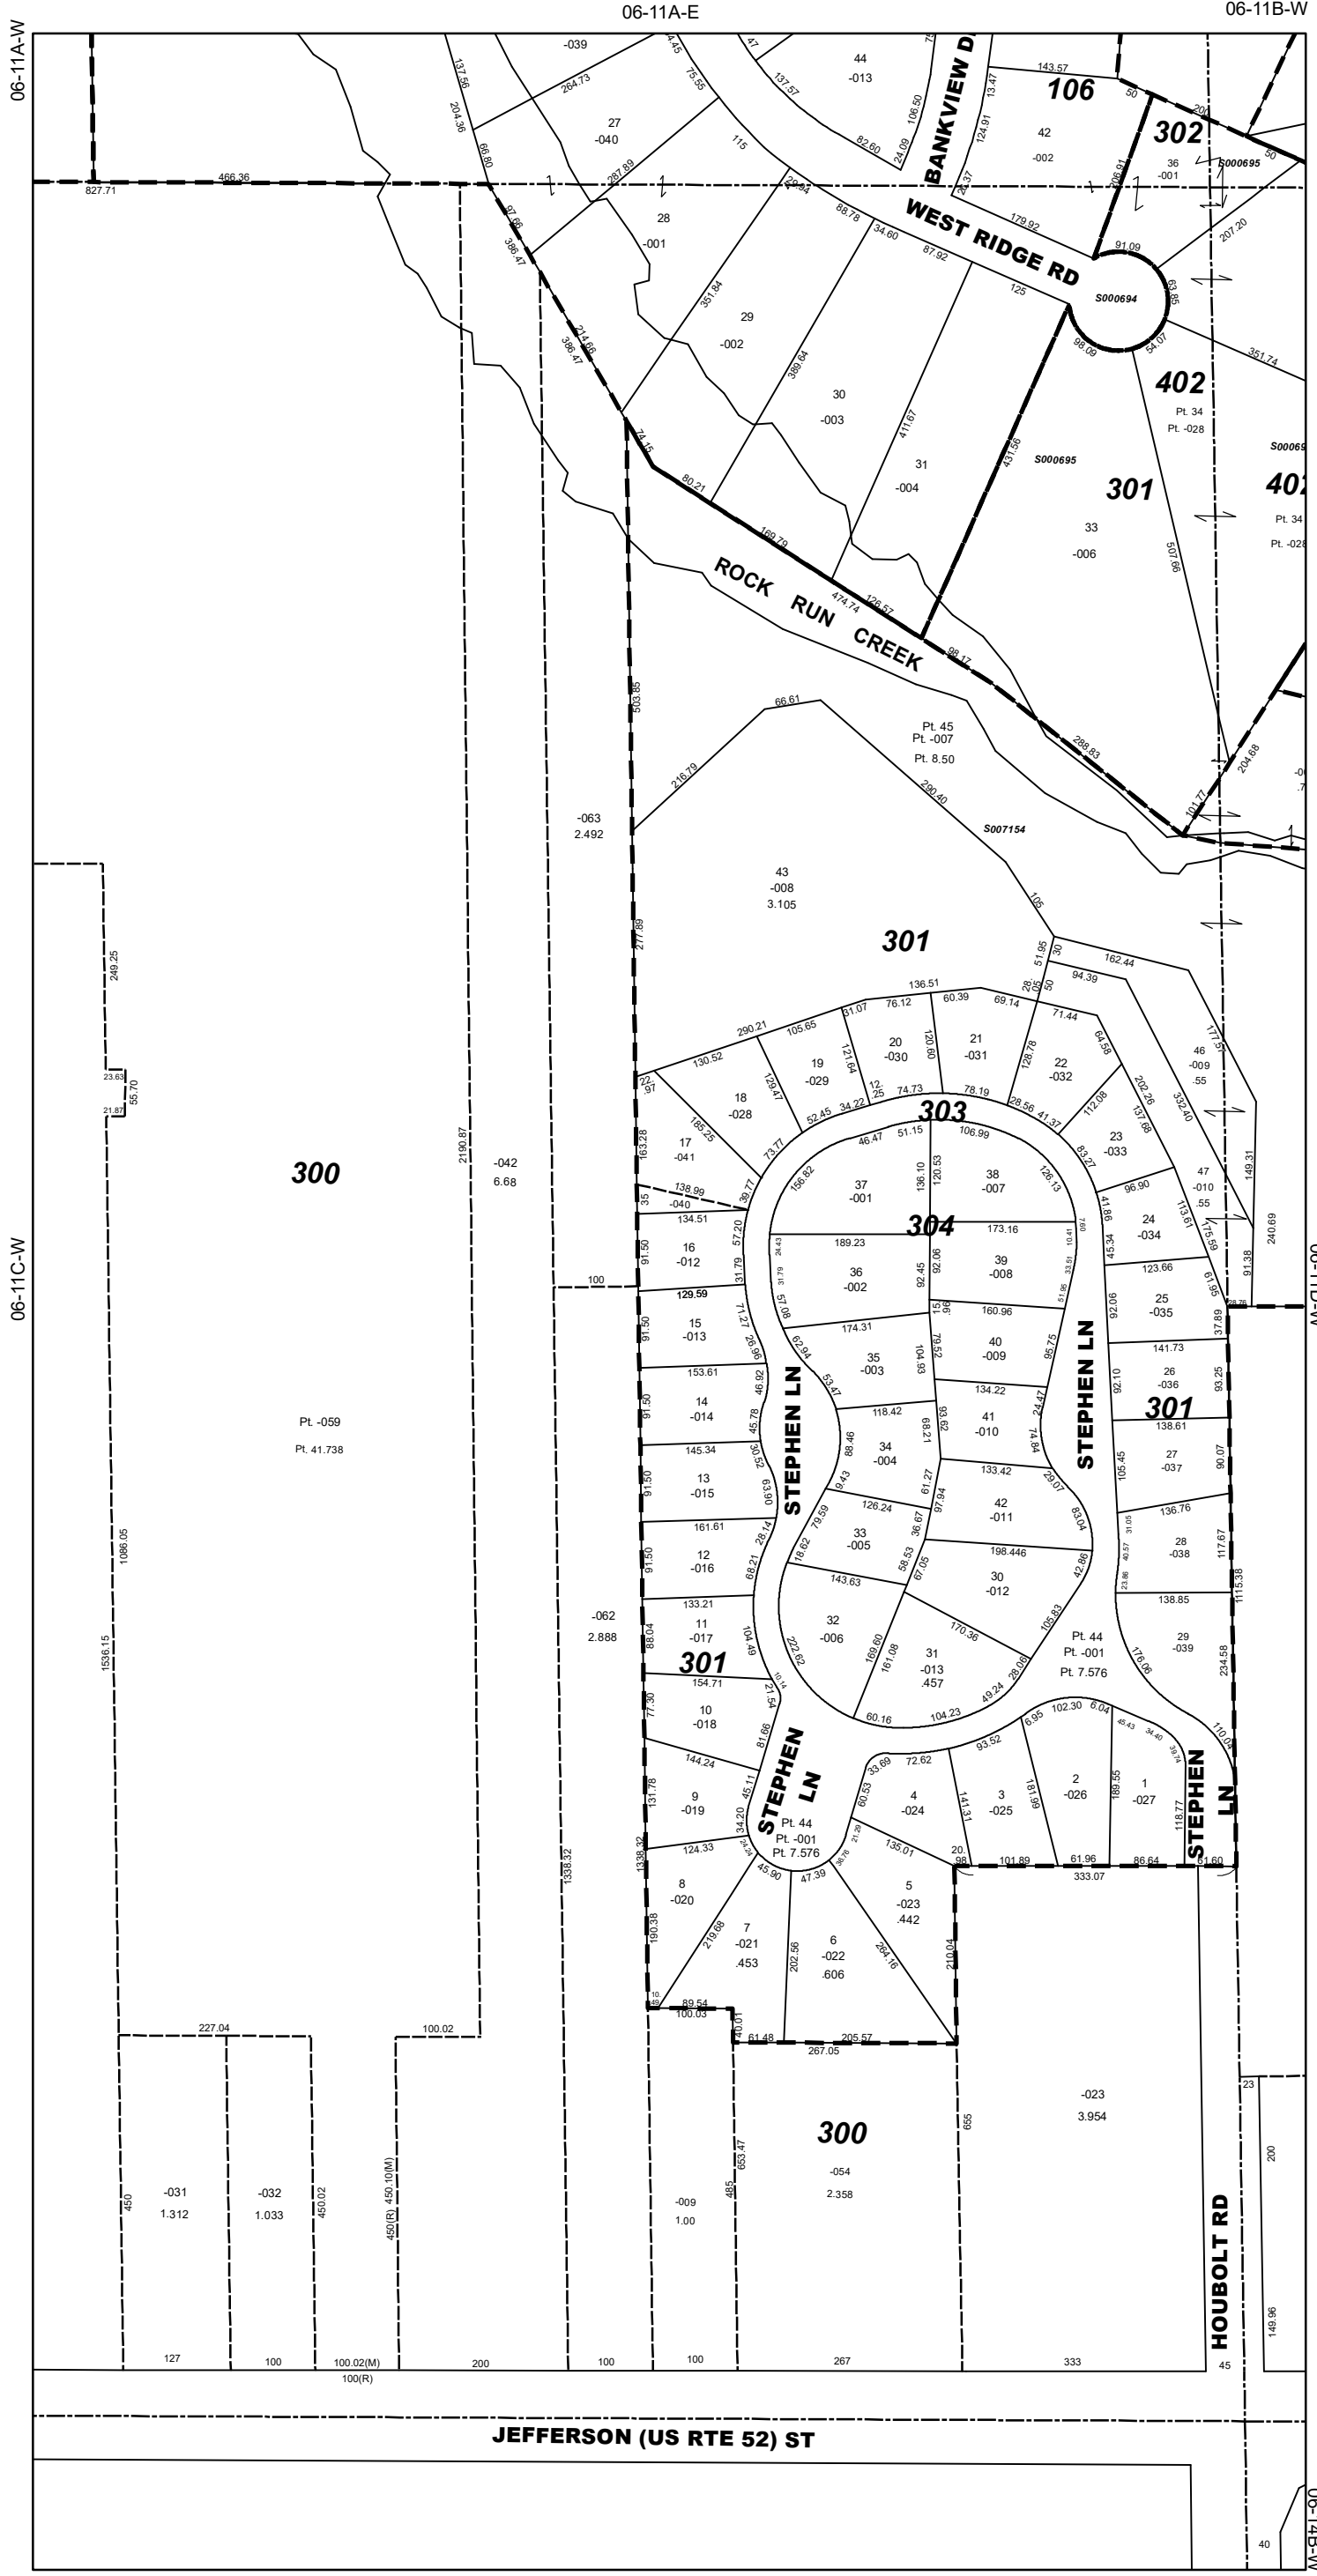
06-11A-E
06-11B-W
06-11A-W
06-11C-W

-039
44
-013
BANKVIEW D
143.57
106
302
27
-040
42
-002
36
-001
S000695
466.36
827.71
28
-001
WEST RIDGE RD
29
-002
S000694
30
-003
402
Pt. 34
Pt. -028
31
-004
S000695
301
402
33
-006
Pt. 34
Pt. -028
ROCK RUN CREEK
Pt. 45
Pt. -007
Pt. 8.50
S007154
-063
2.492
43
-008
3.105
301
20
-030
21
-031
22
-032
19
-029
18
-028
46
-009
.55
303
17
-041
23
-033
37
-001
38
-007
47
-010
.55
300
-042
6.68
-040
304
16
-012
36
-002
39
-008
24
-034
25
-035
15
-013
35
-003
40
-009
26
-036
14
-014
41
-010
301
STEPHEN LN
34
-004
27
-037
Pt. -059
Pt. 41.738
13
-015
42
-011
STEPHEN LN
12
-016
33
-005
28
-038
30
-012
-062
2.888
11
-017
32
-006
29
-039
Pt. 44
Pt. -001
Pt. 7.576
301
31
-013
.457
10
-018
STEPHEN LN
2
-026
1
-027
STEPHEN LN
9
-019
4
-024
3
-025
Pt. 44
Pt. -001
Pt. 7.576
5
-023
.442
8
-020
7
-021
.453
6
-022
.606
-023
3.954
300
-054
2.358
-031
1.312
-032
1.033
-009
1.00
HOUBOLT RD
JEFFERSON (US RTE 52) ST